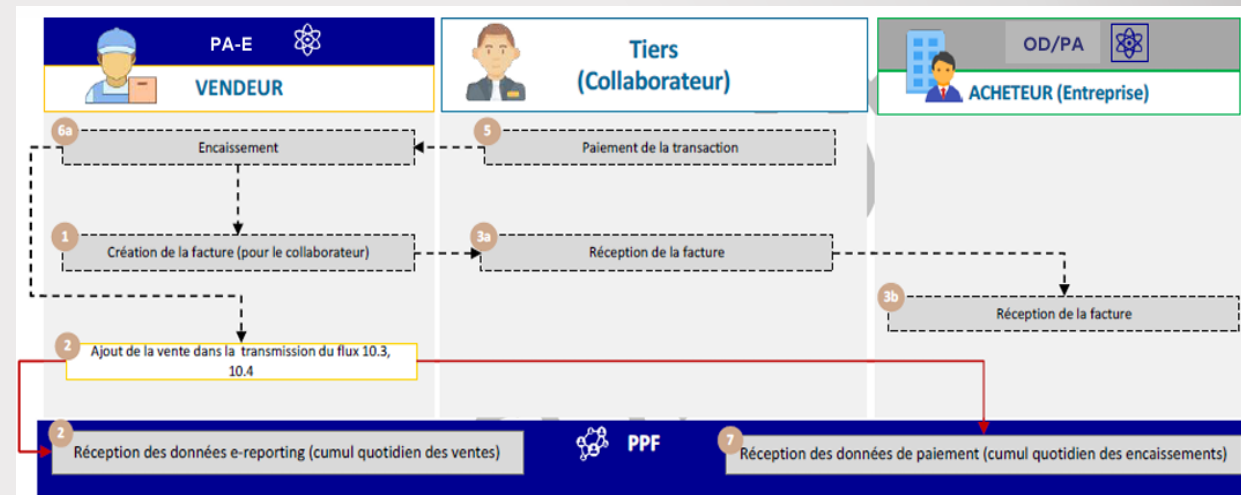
PA-E

VENDEUR

Tiers
(Collaborateur)

OD/PA

ACHETEUR (Entreprise)

6a
Encaissement

5
Paiement de la transaction

1
Création de la facture (pour le collaborateur)

3a
Réception de la facture

3b
Réception de la facture

2
Ajout de la vente dans la transmission du flux 10.3, 10.4

2
Réception des données e-reporting (cumul quotidien des ventes)

PPF

7
Réception des données de paiement (cumul quotidien des encaissements)